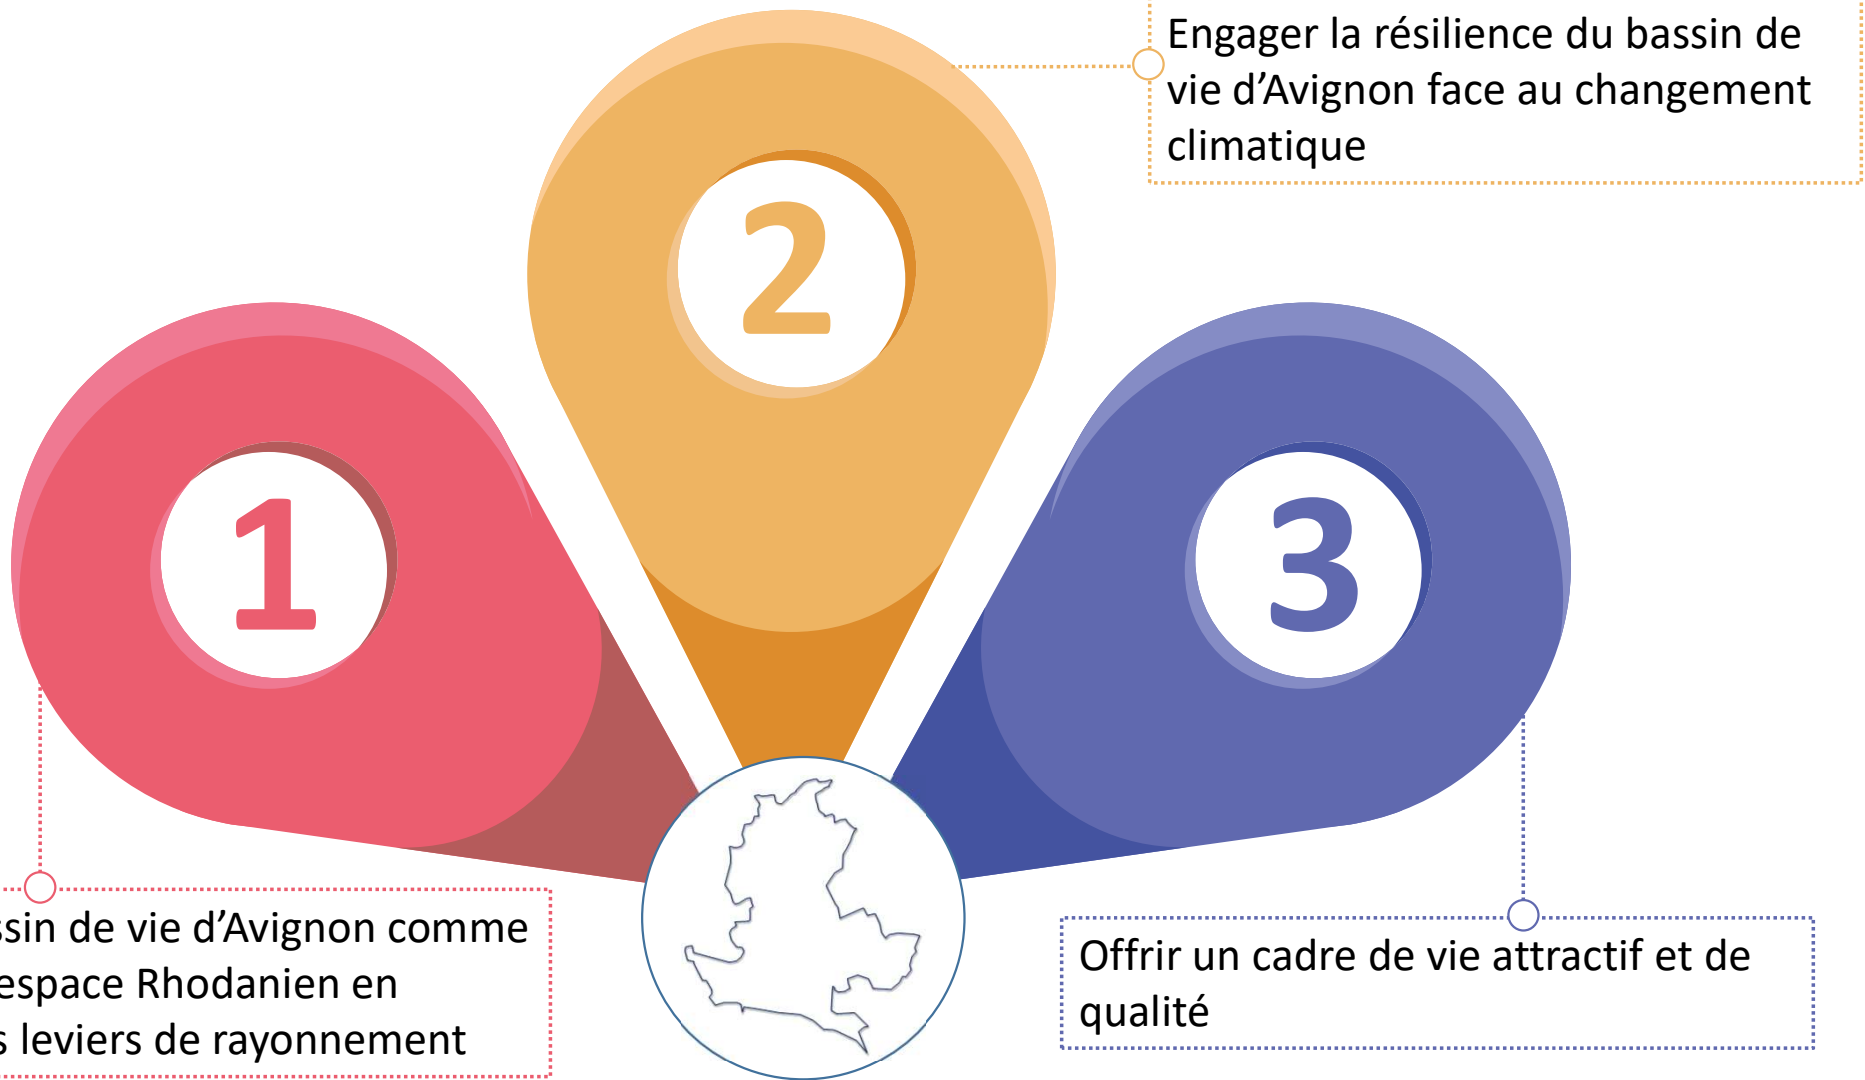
Engager la résilience du bassin de vie d'Avignon face au changement climatique

2

1

3

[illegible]ssin de vie d'Avignon comme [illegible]espace Rhodanien en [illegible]s leviers de rayonnement

Offrir un cadre de vie attractif et de qualité